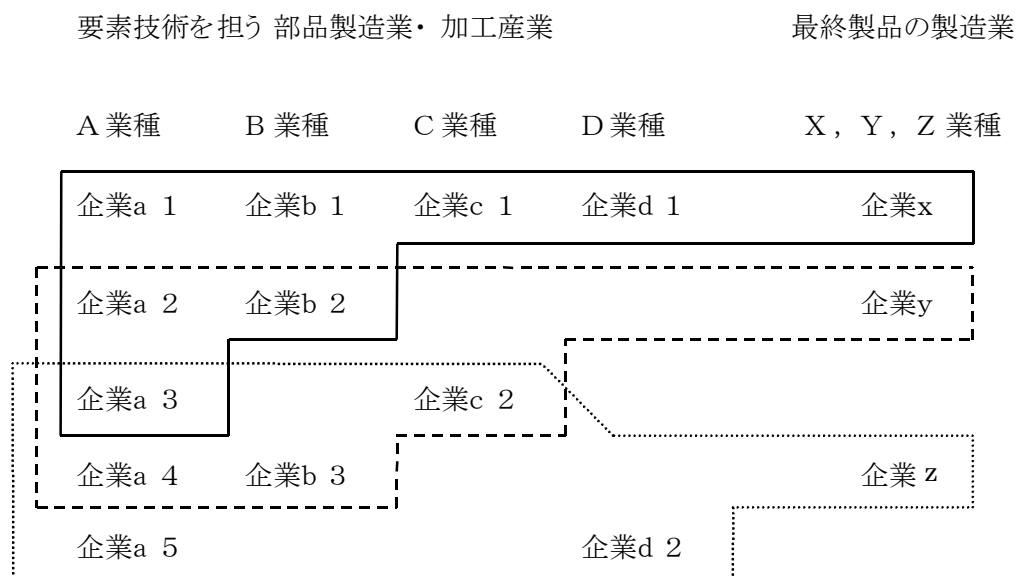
要素技術を担う 部品製造業・加工産業

最終製品の製造業

A 業種　B 業種　C 業種　D 業種　X，Y，Z 業種

企業a 1　企業b 1　企業c 1　企業d 1　企業x

企業a 2　企業b 2　企業y

企業a 3　企業c 2

企業a 4　企業b 3　企業 z

企業a 5　企業d 2